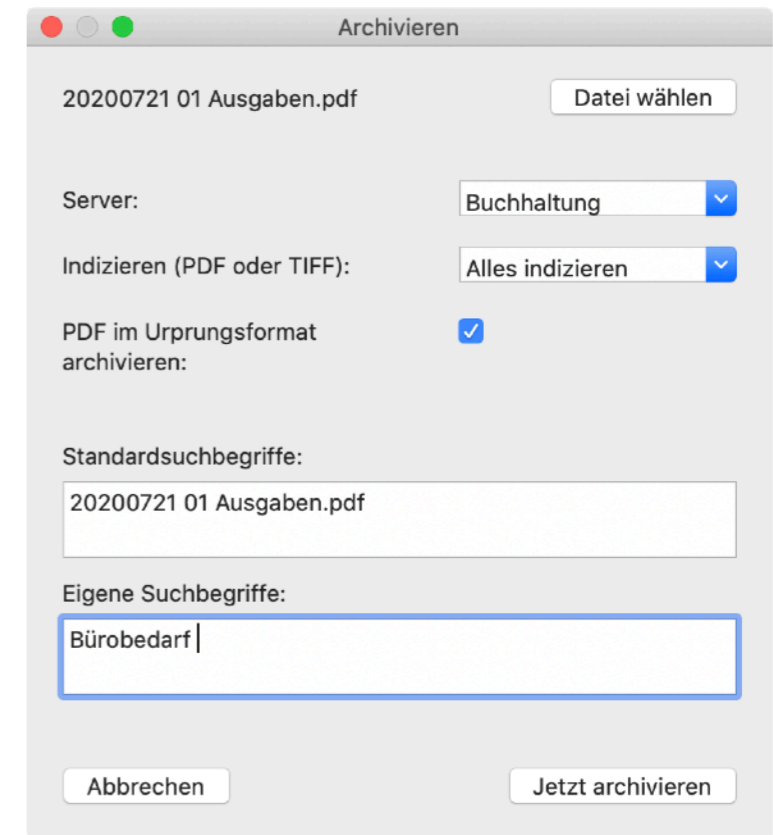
Archivieren

20200721 01 Ausgaben.pdf

Datei wählen

Server:

Buchhaltung

Indizieren (PDF oder TIFF):

Alles indizieren

PDF im Urprungsformat archivieren:

Standardsuchbegriffe:

20200721 01 Ausgaben.pdf

Eigene Suchbegriffe:

Bürobedarf

Abbrechen

Jetzt archivieren